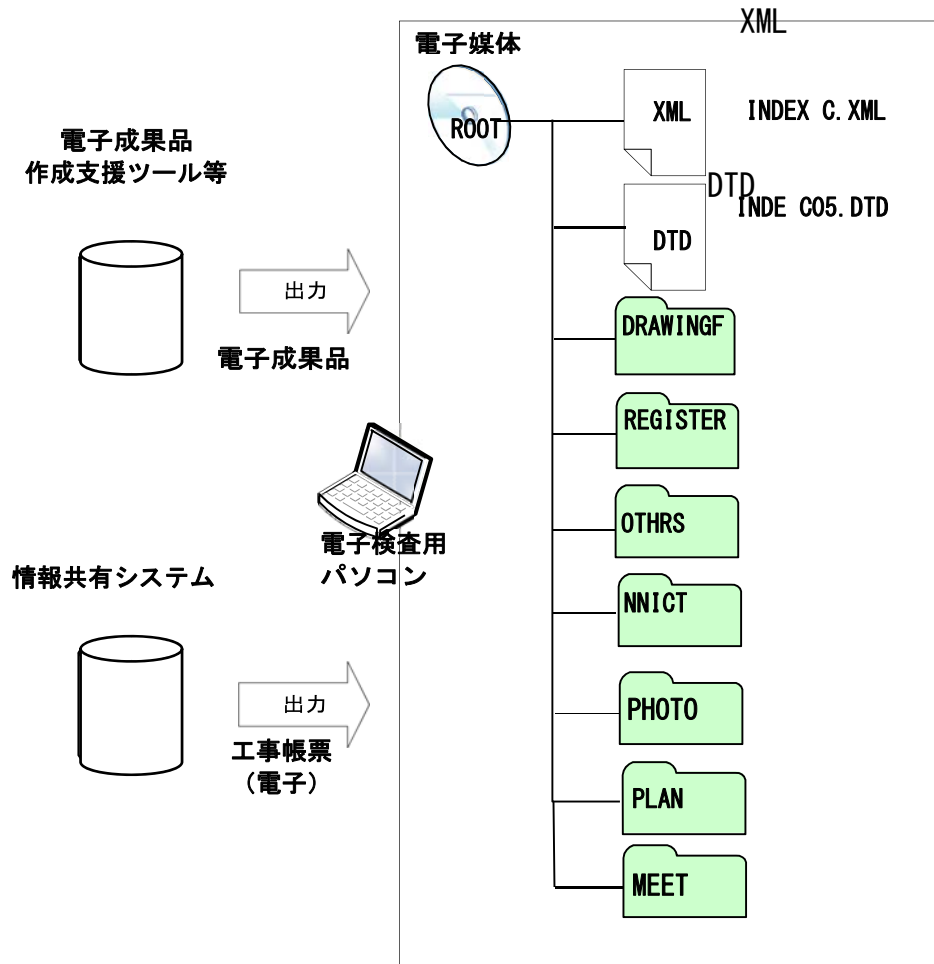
XML

電子媒体

ROOT

XML INDEX C.XML

DTD INDE C05.DTD

DTD

電子成果品
作成支援ツール等

出力

電子成果品

DRAWINGF

REGISTER

OTHRS

電子検査用
パソコン

情報共有システム

NNICT

PHOTO

出力

工事帳票
（電子）

PLAN

MEET